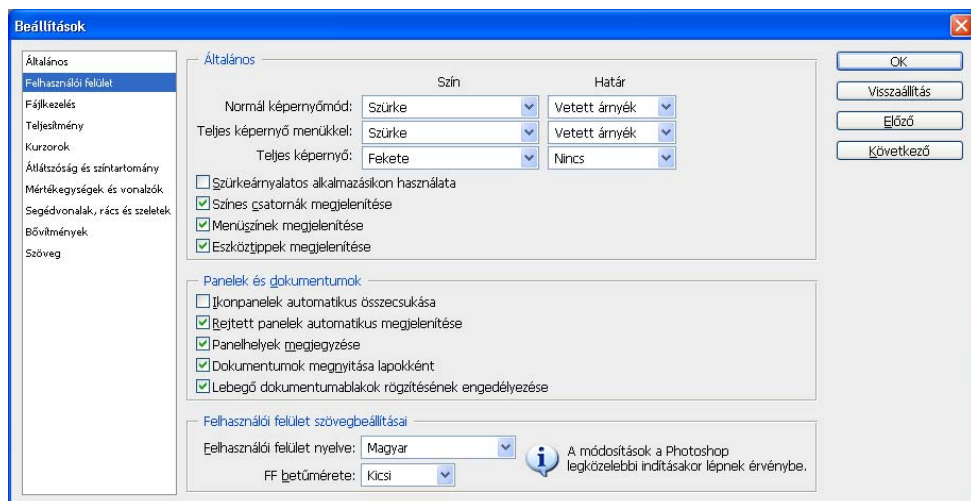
Beállítások

Általános
Felhasználói felület
Fájlkezelés
Teljesítmény
Kurzorok
Átlátszóság és színtartomány
Mértékegységek és vonalzók
Segédvonalak, rács és szeletek
Bővítmények
Szöveg

Általános

Szín

Határ

Normál képernyőmód: Szürke

Vetett árnyék

Teljes képernyő menükkel: Szürke

Vetett árnyék

Teljes képernyő: Fekete

Nincs

Szürkeárnyalatos alkalmazásikon használata

Színes csatornák megjelenítése

Menüszínek megjelenítése

Eszköztippek megjelenítése

Panelek és dokumentumok

Ikonpanelek automatikus összecsukása

Rejtett panelek automatikus megjelenítése

Panelhelyek megjegyzése

Dokumentumok megnyitása lapokként

Lebegő dokumentumablakok rögzítésének engedélyezése

Felhasználói felület szövegbeállításai

Felhasználói felület nyelve: Magyar

FF betűmérete: Kicsi

A módosítások a Photoshop legközelebbi indításakor lépnek érvénybe.

OK

Visszaállítás

Előző

Következő